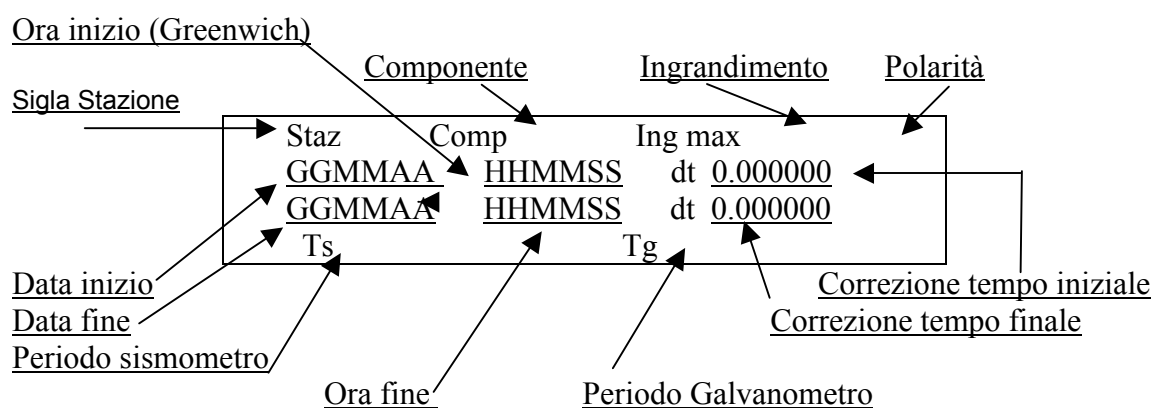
Ora inizio (Greenwich)

Componente

Ingrandimento

Polarità

Sigla Stazione

Staz Comp Ing max

GGMMAA HHMMSS dt 0.000000

GGMMAA HHMMSS dt 0.000000

Ts Tg

Data inizio

Data fine

Periodo sismometro

Correzione tempo iniziale

Correzione tempo finale

Ora fine

Periodo Galvanometro